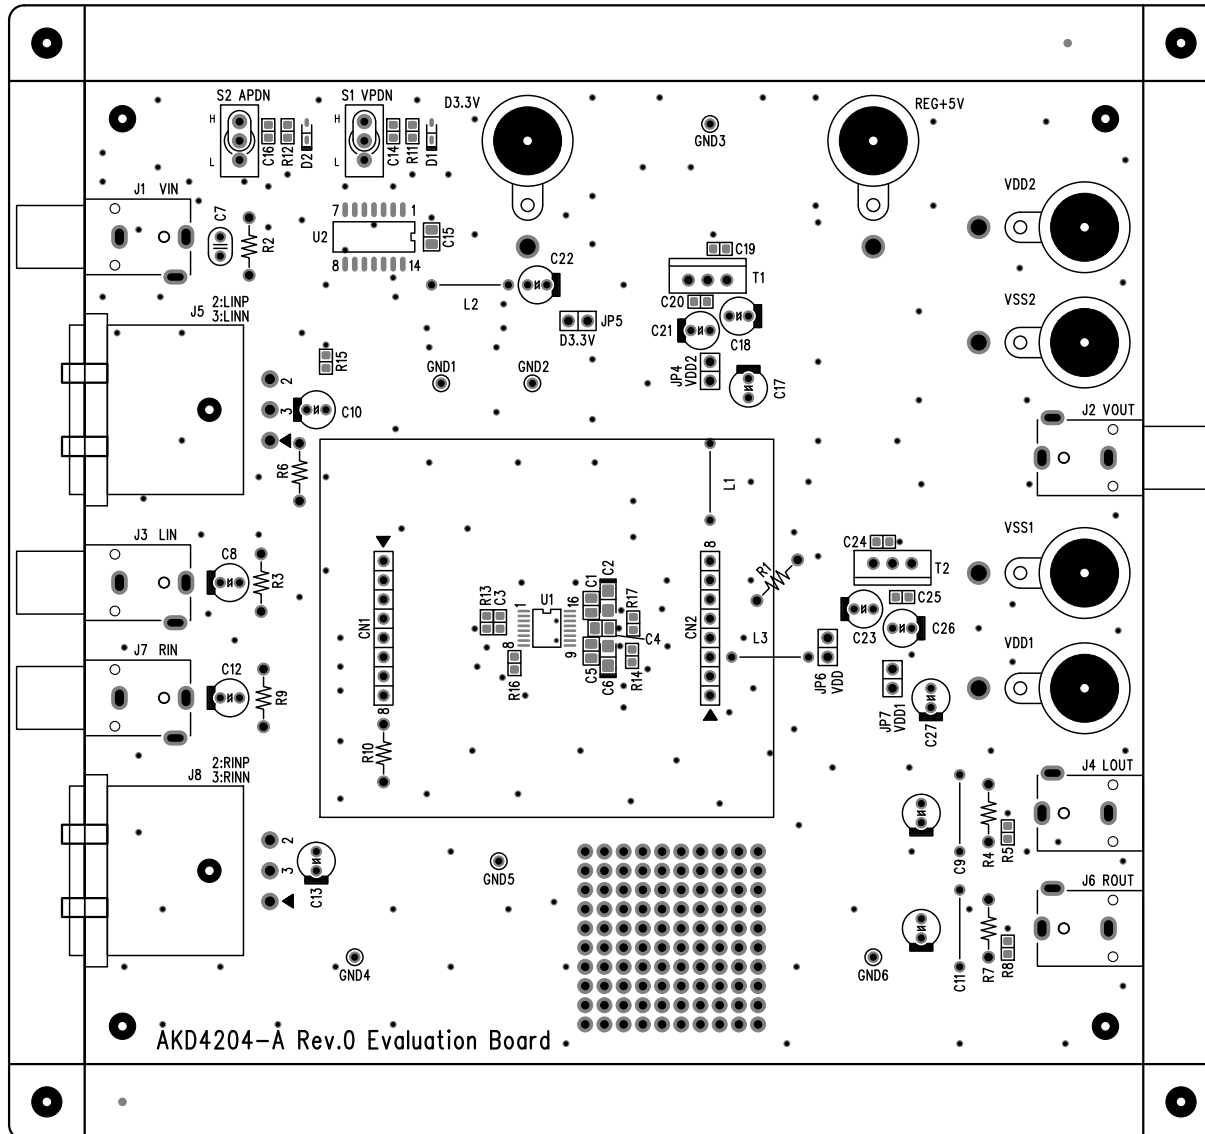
S2 APDN
H
L
C16 R12 D2
S1 VPDN
H
L
C14 R11 D1
D3.3V
GND3
REG+5V
J1 VIN
C7
R2
7 1
U2
8 14
C15
C22
L2
C19
T1
C20
C21
C18
JP5
D3.3V
VDD2
VSS2
J5 2:LINP 3:LINN
R15
GND1
GND2
JP4 VDD2
C17
2
3
C10
R6
J2 VOUT
L1
8
CN2
J3 LIN
C8
R3
CN1
R13 C3
1
U1
16
C1 C2
R17
C4
R1
C24
T2
C25
VSS1
C23
C26
L3
8
R16
9
C5 C6
R14
JP6 VDD
VDD1
J7 RIN
C12
R9
JP7 VDD1
C27
8
R10
J8 2:RINP 3:RINN
J4 LOUT
2
3
C13
GND5
C9
R4 R5
J6 ROUT
GND4
GND6
C11
R7 R8
AKD4204-A Rev.0 Evaluation Board